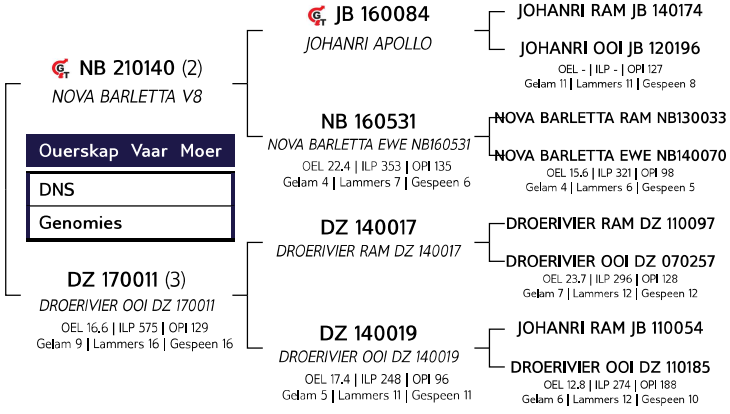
NB 210140 (2)
NOVA BARLETTA V8

Ouerskap Vaar Moer

DNS

Genomies

DZ 170011 (3)
DROERIVIER OOI DZ 170011
OEL 16.6 | ILP 575 | OPI 129
Gelam 9 | Lammers 16 | Gespeen 16

JB 160084
JOHANRI APOLLO

NB 160531
NOVA BARLETTA EWE NB160531
OEL 22.4 | ILP 353 | OPI 135
Gelam 4 | Lammers 7 | Gespeen 6

DZ 140017
DROERIVIER RAM DZ 140017

DZ 140019
DROERIVIER OOI DZ 140019
OEL 17.4 | ILP 248 | OPI 96
Gelam 5 | Lammers 11 | Gespeen 11

JOHANRI RAM JB 140174

JOHANRI OOI JB 120196
OEL - | ILP - | OPI 127
Gelam 11 | Lammers 11 | Gespeen 8

NOVA BARLETTA RAM NB130033

NOVA BARLETTA EWE NB140070
OEL 15.6 | ILP 321 | OPI 98
Gelam 4 | Lammers 6 | Gespeen 5

DROERIVIER RAM DZ 110097

DROERIVIER OOI DZ 070257
OEL 23.7 | ILP 296 | OPI 128
Gelam 7 | Lammers 12 | Gespeen 12

JOHANRI RAM JB 110054

DROERIVIER OOI DZ 110185
OEL 12.8 | ILP 274 | OPI 188
Gelam 6 | Lammers 12 | Gespeen 10